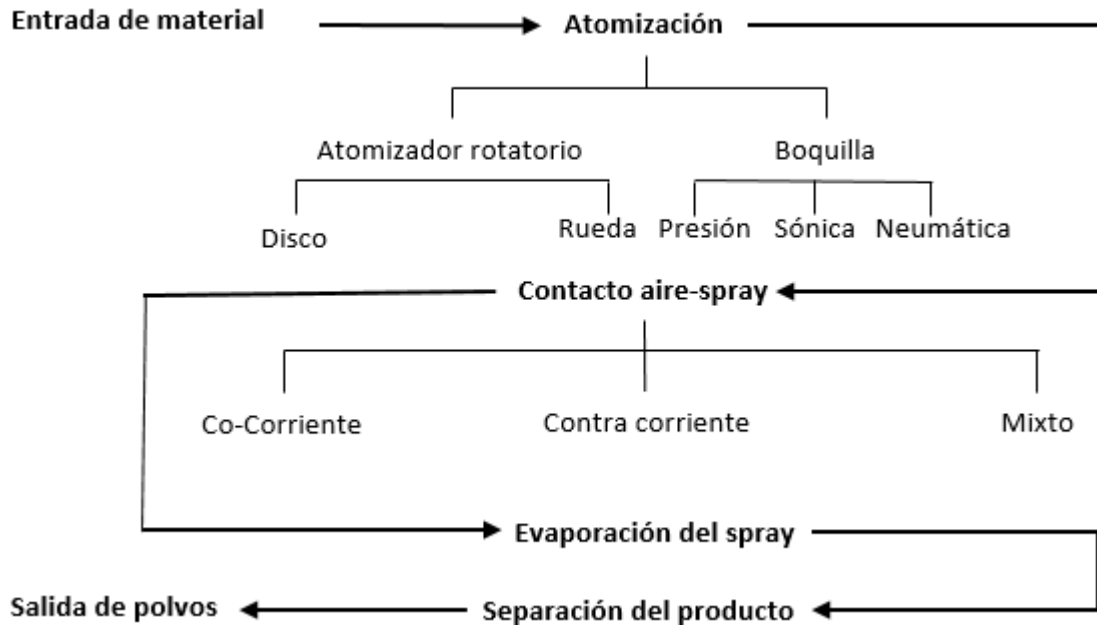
Entrada de material

Atomización

Atomizador rotatorio

Boquilla

Disco

Rueda

Presión

Sónica

Neumática

Contacto aire-spray

Co-Corriente

Contra corriente

Mixto

Evaporación del spray

Salida de polvos

Separación del producto